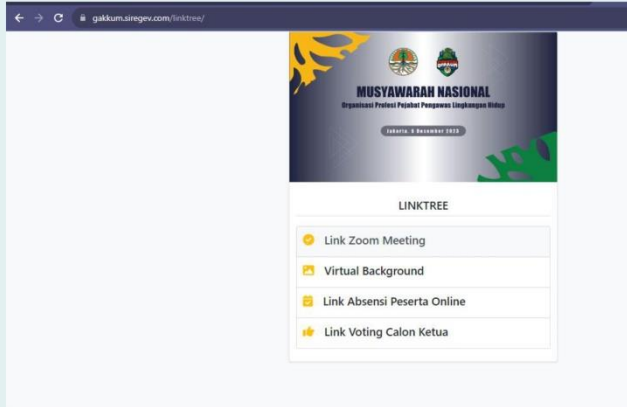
gakkum.siregev.com/linktree/

MUSYAWARAH NASIONAL
Organisasi Profesi Pejabat Pengawas Lingkungan Hidup
Jakarta, 6 Desember 2023

LINKTREE

Link Zoom Meeting

Virtual Background

Link Absensi Peserta Online

Link Voting Calon Ketua